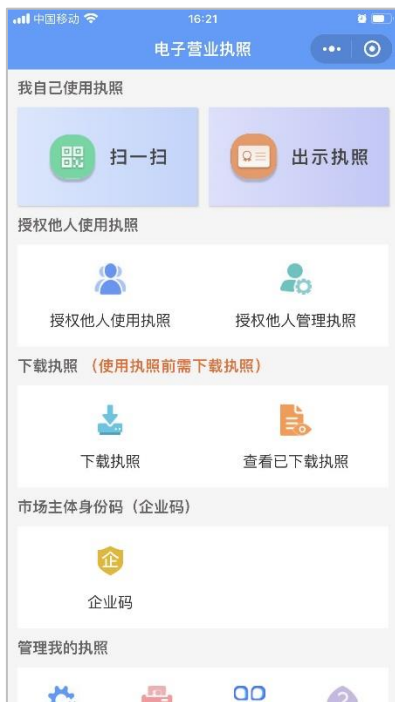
中国移动
16:21
电子营业执照
我自己使用执照
扫一扫
出示执照
授权他人使用执照
授权他人使用执照
授权他人管理执照
下载执照 （使用执照前需下载执照）
下载执照
查看已下载执照
市场主体身份码（企业码）
企
企业码
管理我的执照